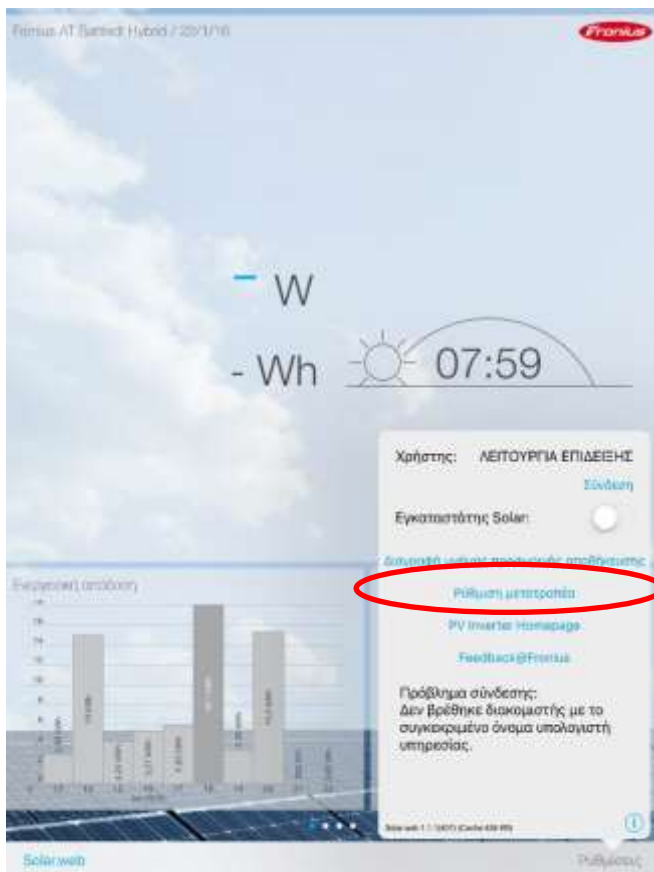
Fronius AT Battest Hybrid / 22/1/16

Fronius

- W

- Wh

07:59

Χρήστης: ΛΕΙΤΟΥΡΓΙΑ ΕΠΙΔΕΙΞΗΣ

Σύνδεση

Εγκαταστάτης Solar:

Διαγραφή μνήμης προσωρινής αποθήκευσης

Ρύθμιση μετατροπέα

PV Inverter Homepage

Feedback@Fronius

Πρόβλημα σύνδεσης:
Δεν βρέθηκε διακομιστής με το συγκεκριμένο όνομα υπολογιστή υπηρεσίας.

Solar.web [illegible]

Ενεργειακή απόδοση

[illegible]

Solar.web

Ρυθμίσεις